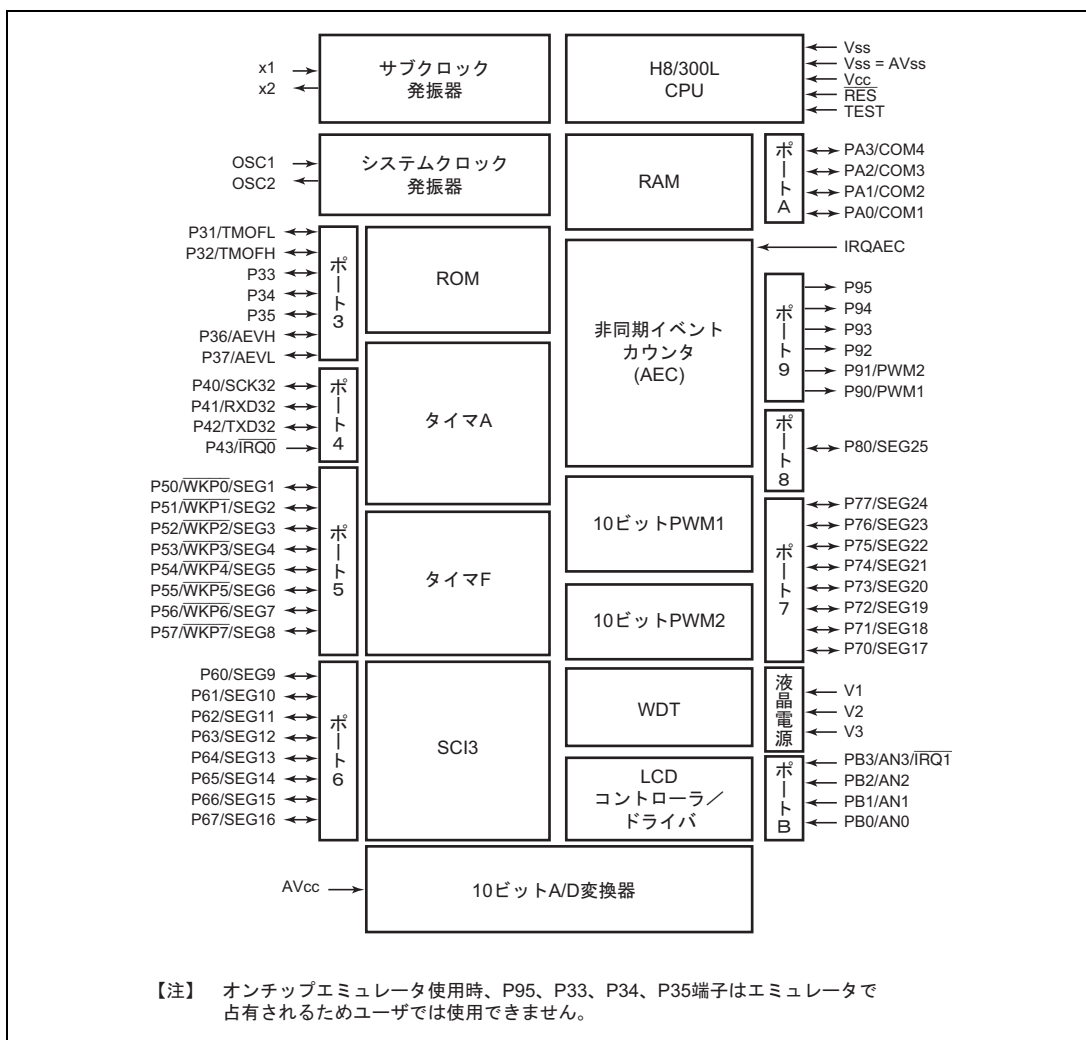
x1
x2

サブクロック
発振器

H8/300L
CPU

Vss
Vss = AVss
Vcc
$\overline{RES}$
TEST

OSC1
OSC2

システムクロック
発振器

RAM

ポートA

PA3/COM4
PA2/COM3
PA1/COM2
PA0/COM1

P31/TMOFL
P32/TMOFH
P33
P34
P35
P36/AEVH
P37/AEVL

ポート3

ROM

IRQAEC

非同期イベント
カウンタ
(AEC)

ポート9

P95
P94
P93
P92
P91/PWM2
P90/PWM1

P40/SCK32
P41/RXD32
P42/TXD32
P43/$\overline{IRQ0}$

ポート4

タイマA

ポート8

P80/SEG25

P50/$\overline{WKP0}$/SEG1
P51/$\overline{WKP1}$/SEG2
P52/$\overline{WKP2}$/SEG3
P53/$\overline{WKP3}$/SEG4
P54/$\overline{WKP4}$/SEG5
P55/$\overline{WKP5}$/SEG6
P56/$\overline{WKP6}$/SEG7
P57/$\overline{WKP7}$/SEG8

ポート5

タイマF

10ビットPWM1

10ビットPWM2

ポート7

P77/SEG24
P76/SEG23
P75/SEG22
P74/SEG21
P73/SEG20
P72/SEG19
P71/SEG18
P70/SEG17

P60/SEG9
P61/SEG10
P62/SEG11
P63/SEG12
P64/SEG13
P65/SEG14
P66/SEG15
P67/SEG16

ポート6

SCI3

WDT

液晶電源

V1
V2
V3

LCD
コントローラ／
ドライバ

ポートB

PB3/AN3/$\overline{IRQ1}$
PB2/AN2
PB1/AN1
PB0/AN0

AVcc

10ビットA/D変換器

【注】 オンチップエミュレータ使用時、P95、P33、P34、P35端子はエミュレータで占有されるためユーザでは使用できません。